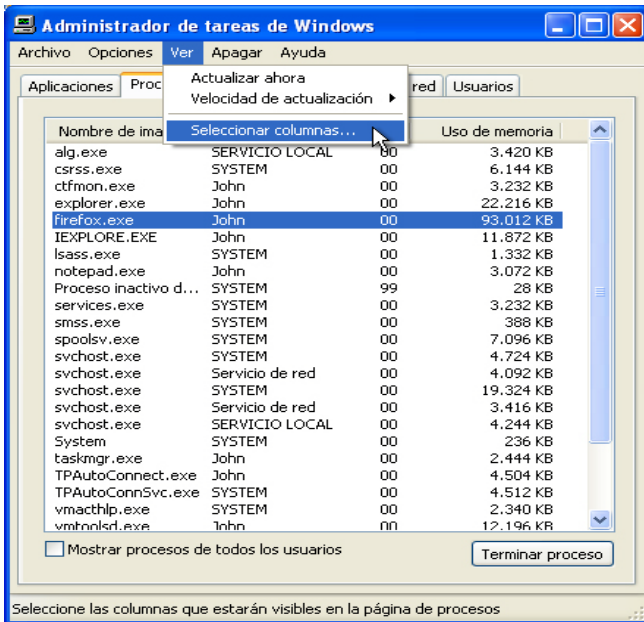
Administrador de tareas de Windows

Archivo Opciones Ver Apagar Ayuda

Aplicaciones Proc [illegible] red Usuarios

Actualizar ahora
Velocidad de actualización
Seleccionar columnas...

| Nombre de ima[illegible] | | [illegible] | Uso de memoria |
|---|---|---|---|
| alg.exe | SERVICIO LOCAL | 00 | 3.420 KB |
| csrss.exe | SYSTEM | 00 | 6.144 KB |
| ctfmon.exe | John | 00 | 3.232 KB |
| explorer.exe | John | 00 | 22.216 KB |
| firefox.exe | John | 00 | 93.012 KB |
| IEXPLORE.EXE | John | 00 | 11.872 KB |
| lsass.exe | SYSTEM | 00 | 1.332 KB |
| notepad.exe | John | 00 | 3.072 KB |
| Proceso inactivo d... | SYSTEM | 99 | 28 KB |
| services.exe | SYSTEM | 00 | 3.232 KB |
| smss.exe | SYSTEM | 00 | 388 KB |
| spoolsv.exe | SYSTEM | 00 | 7.096 KB |
| svchost.exe | SYSTEM | 00 | 4.724 KB |
| svchost.exe | Servicio de red | 00 | 4.092 KB |
| svchost.exe | SYSTEM | 00 | 19.324 KB |
| svchost.exe | Servicio de red | 00 | 3.416 KB |
| svchost.exe | SERVICIO LOCAL | 00 | 4.244 KB |
| System | SYSTEM | 00 | 236 KB |
| taskmgr.exe | John | 00 | 2.444 KB |
| TPAutoConnect.exe | John | 00 | 4.504 KB |
| TPAutoConnSvc.exe | SYSTEM | 00 | 4.512 KB |
| vmacthlp.exe | SYSTEM | 00 | 2.340 KB |
| vmtoolsd.exe | John | 00 | 12.196 KB |

Mostrar procesos de todos los usuarios

Terminar proceso

Seleccione las columnas que estarán visibles en la página de procesos